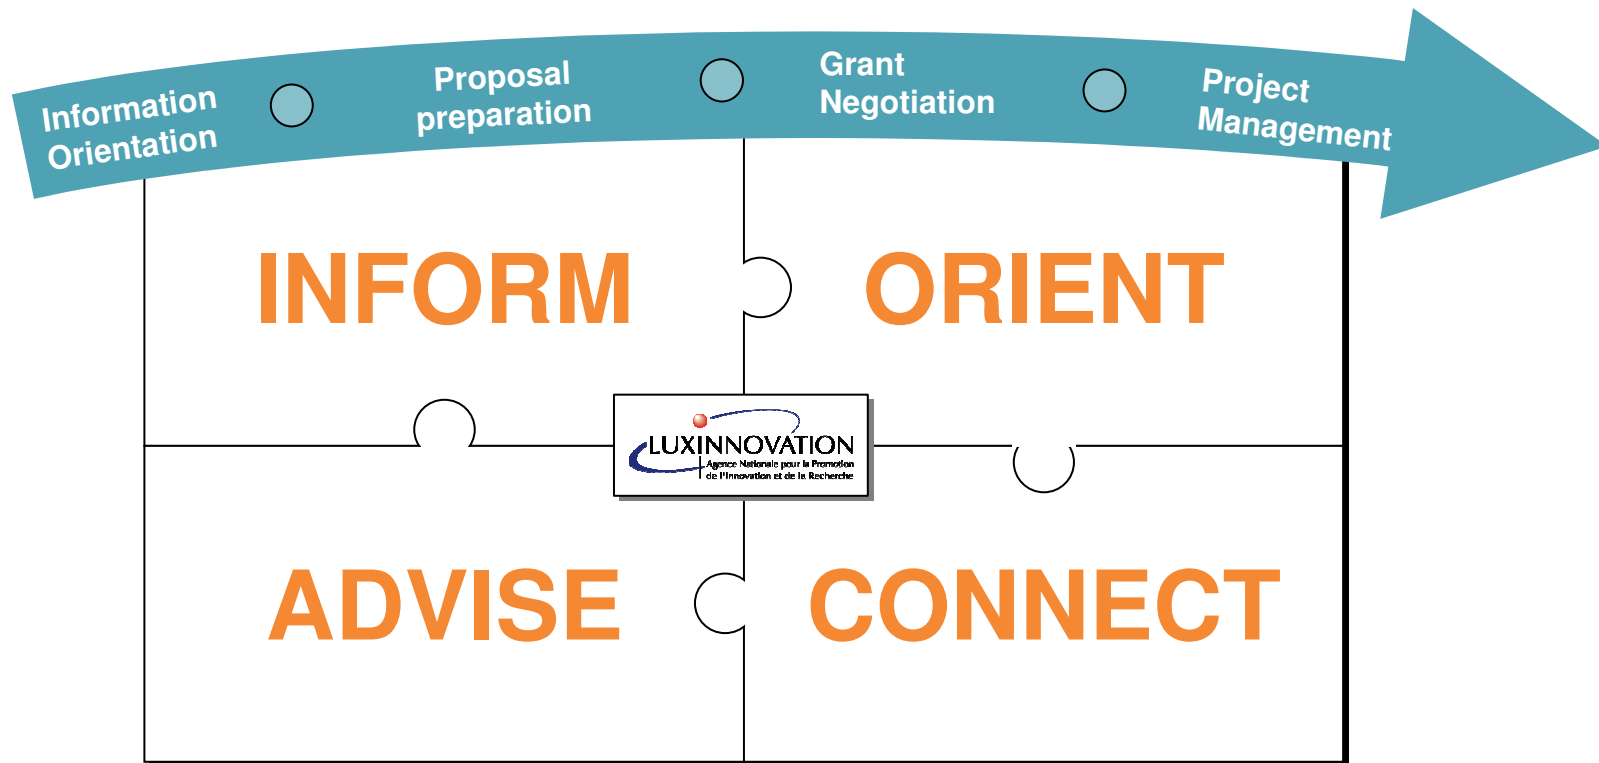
Information Orientation

Proposal preparation

Grant Negotiation

Project Management

INFORM

ORIENT

LUXINNOVATION
Agence Nationale pour la Promotion de l'Innovation et de la Recherche

ADVISE

CONNECT